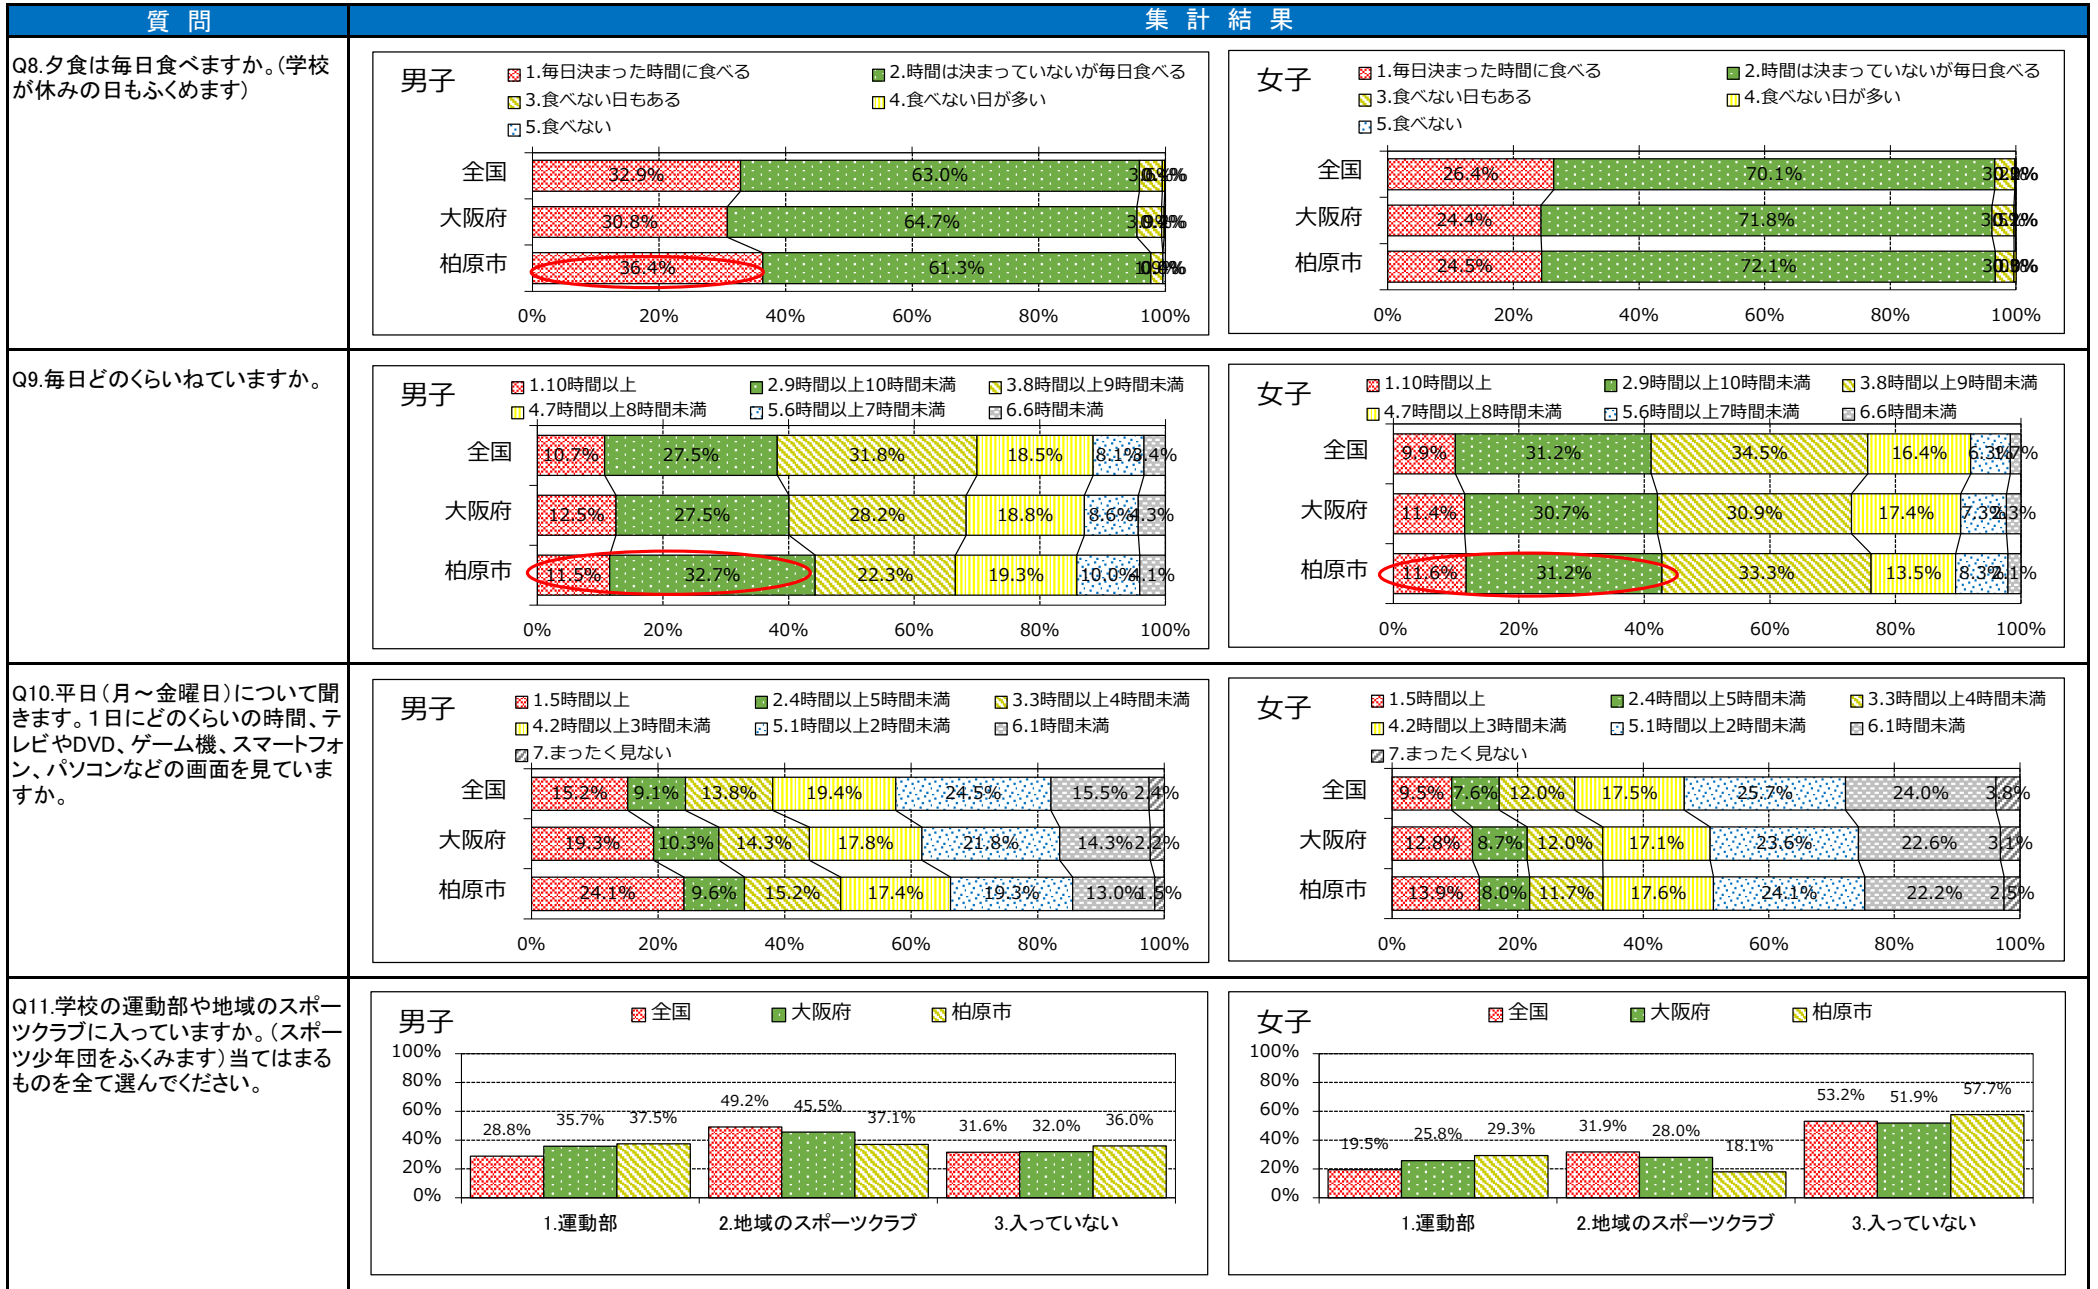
| 質問 | 集計結果 |
|---|---|
| Q8.夕食は毎日食べますか。(学校が休みの日もふくめます) | |
| Q9.毎日どのくらいねていますか。 | |
| Q10.平日(月～金曜日)について聞きます。1日にどのくらいの時間、テレビやDVD、ゲーム機、スマートフォン、パソコンなどの画面を見ていますか。 | |
| Q11.学校の運動部や地域のスポーツクラブに入っていますか。(スポーツ少年団をふくみます)当てはまるものを全て選んでください。 | |

男子
1.毎日決まった時間に食べる
2.時間は決まっていないが毎日食べる
3.食べない日もある
4.食べない日が多い
5.食べない
全国 32.9% 63.0% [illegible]
大阪府 30.8% 64.7% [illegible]
柏原市 36.4% 61.3% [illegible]
0% 20% 40% 60% 80% 100%

女子
1.毎日決まった時間に食べる
2.時間は決まっていないが毎日食べる
3.食べない日もある
4.食べない日が多い
5.食べない
全国 26.4% 70.1% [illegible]
大阪府 24.4% 71.8% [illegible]
柏原市 24.5% 72.1% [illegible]
0% 20% 40% 60% 80% 100%

男子
1.10時間以上
2.9時間以上10時間未満
3.8時間以上9時間未満
4.7時間以上8時間未満
5.6時間以上7時間未満
6.6時間未満
全国 10.7% 27.5% 31.8% 18.5% 8.1% 3.4%
大阪府 12.5% 27.5% 28.2% 18.8% 8.6% 4.3%
柏原市 11.5% 32.7% 22.3% 19.3% 10.0% 4.1%
0% 20% 40% 60% 80% 100%

女子
1.10時間以上
2.9時間以上10時間未満
3.8時間以上9時間未満
4.7時間以上8時間未満
5.6時間以上7時間未満
6.6時間未満
全国 9.9% 31.2% 34.5% 16.4% 6.3% 1.7%
大阪府 11.4% 30.7% 30.9% 17.4% 7.3% 2.3%
柏原市 11.6% 31.2% 33.3% 13.5% 8.3% 2.1%
0% 20% 40% 60% 80% 100%

男子
1.5時間以上
2.4時間以上5時間未満
3.3時間以上4時間未満
4.2時間以上3時間未満
5.1時間以上2時間未満
6.1時間未満
7.まったく見ない
全国 15.2% 9.1% 13.8% 19.4% 24.5% 15.5% 2.4%
大阪府 19.3% 10.3% 14.3% 17.8% 21.8% 14.3% 2.2%
柏原市 24.1% 9.6% 15.2% 17.4% 19.3% 13.0% 1.5%
0% 20% 40% 60% 80% 100%

女子
1.5時間以上
2.4時間以上5時間未満
3.3時間以上4時間未満
4.2時間以上3時間未満
5.1時間以上2時間未満
6.1時間未満
7.まったく見ない
全国 9.5% 7.6% 12.0% 17.5% 25.7% 24.0% 3.8%
大阪府 12.8% 8.7% 12.0% 17.1% 23.6% 22.6% 3.1%
柏原市 13.9% 8.0% 11.7% 17.6% 24.1% 22.2% 2.5%
0% 20% 40% 60% 80% 100%

男子
全国 大阪府 柏原市
100% 80% 60% 40% 20% 0%
28.8% 35.7% 37.5% 49.2% 45.5% 37.1% 31.6% 32.0% 36.0%
1.運動部 2.地域のスポーツクラブ 3.入っていない

女子
全国 大阪府 柏原市
100% 80% 60% 40% 20% 0%
19.5% 25.8% 29.3% 31.9% 28.0% 18.1% 53.2% 51.9% 57.7%
1.運動部 2.地域のスポーツクラブ 3.入っていない